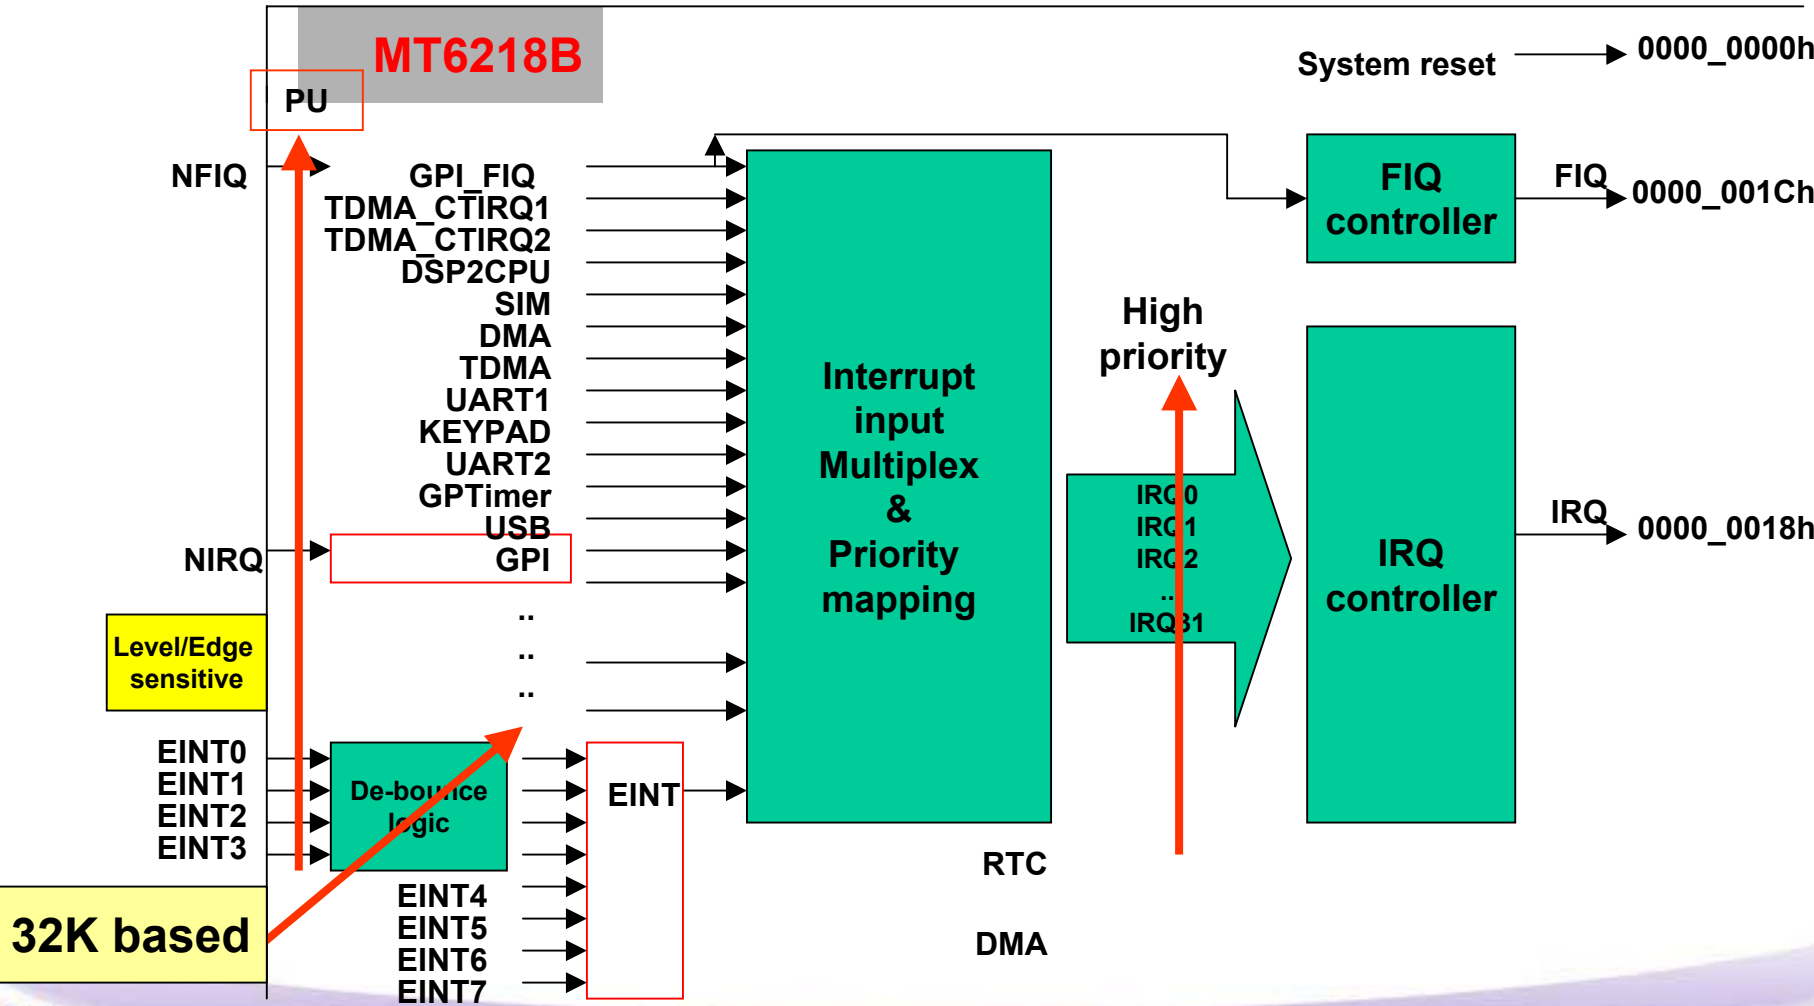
MT6218B

PU

System reset

0000_0000h

NFIQ

GPI_FIQ
TDMA_CTIRQ1
TDMA_CTIRQ2
DSP2CPU
SIM
DMA
TDMA
UART1
KEYPAD
UART2
GPTimer
USB
GPI

NIRQ

..
..
..

Interrupt input Multiplex & Priority mapping

FIQ controller

FIQ

0000_001Ch

High priority

IRQ0
IRQ1
IRQ2
..
IRQ31

IRQ controller

IRQ

0000_0018h

Level/Edge sensitive

EINT0
EINT1
EINT2
EINT3

De-bounce logic

EINT

EINT4
EINT5
EINT6
EINT7

RTC

DMA

32K based